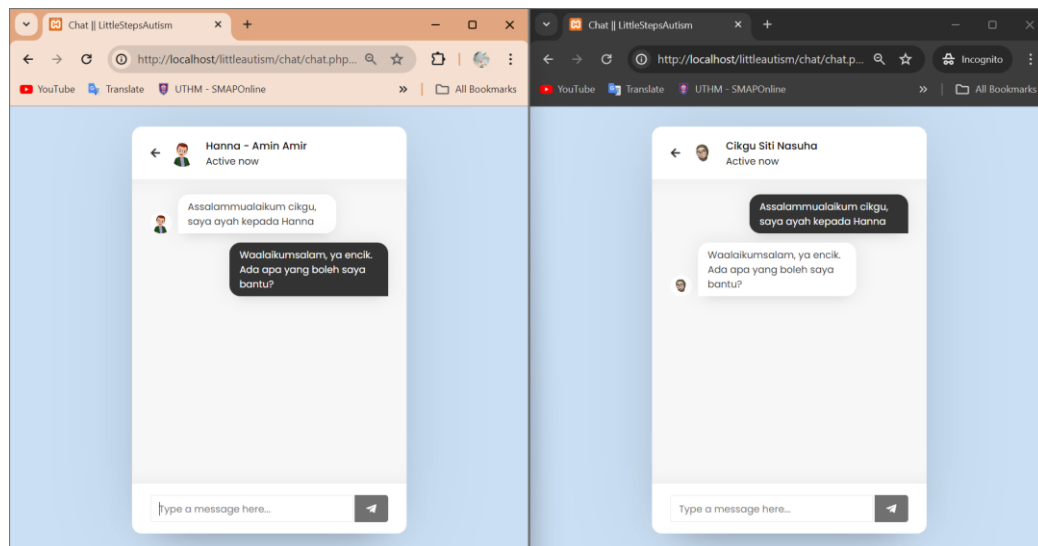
Chat || LittleStepsAutism
http://localhost/littleautism/chat/chat.php...
YouTube Translate UTHM - SMAPOnline » All Bookmarks

Hanna - Amin Amir
Active now

Assalammualaikum cikgu, saya ayah kepada Hanna

Waalaikumsalam, ya encik. Ada apa yang boleh saya bantu?

Type a message here...

Chat || LittleStepsAutism
http://localhost/littleautism/chat/chat.p...
Incognito
YouTube Translate UTHM - SMAPOnline » All Bookmarks

Cikgu Siti Nasuha
Active now

Assalammualaikum cikgu, saya ayah kepada Hanna

Waalaikumsalam, ya encik. Ada apa yang boleh saya bantu?

Type a message here...